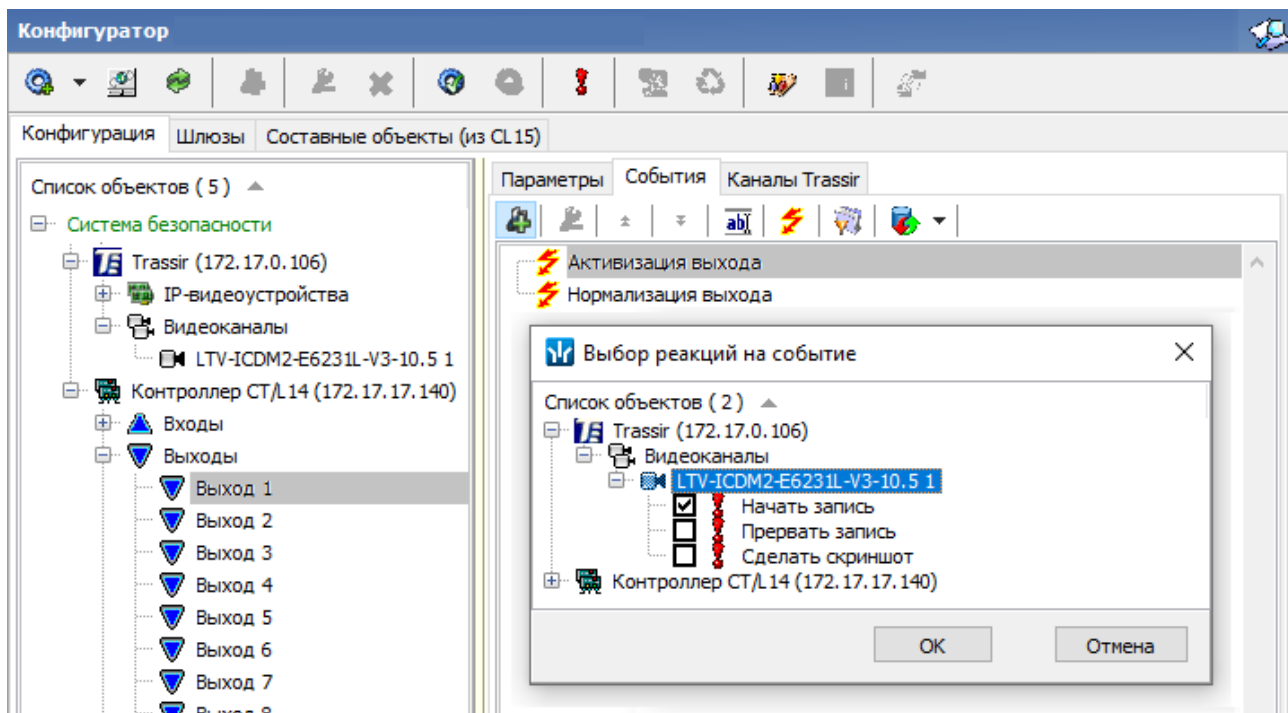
Конфигуратор

Конфигурация | Шлюзы | Составные объекты (из CL15)

Список объектов ( 5 )
Система безопасности
Trassir (172.17.0.106)
IP-видеоустройства
Видеоканалы
LTV-ICDM2-E6231L-V3-10.5 1
Контроллер CT/L14 (172.17.17.140)
Входы
Выходы
Выход 1
Выход 2
Выход 3
Выход 4
Выход 5
Выход 6
Выход 7
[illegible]

Параметры | События | Каналы Trassir

Активизация выхода
Нормализация выхода

Выбор реакций на событие

Список объектов ( 2 )
Trassir (172.17.0.106)
Видеоканалы
LTV-ICDM2-E6231L-V3-10.5 1
Начать запись
Прервать запись
Сделать скриншот
Контроллер CT/L14 (172.17.17.140)

OK
Отмена